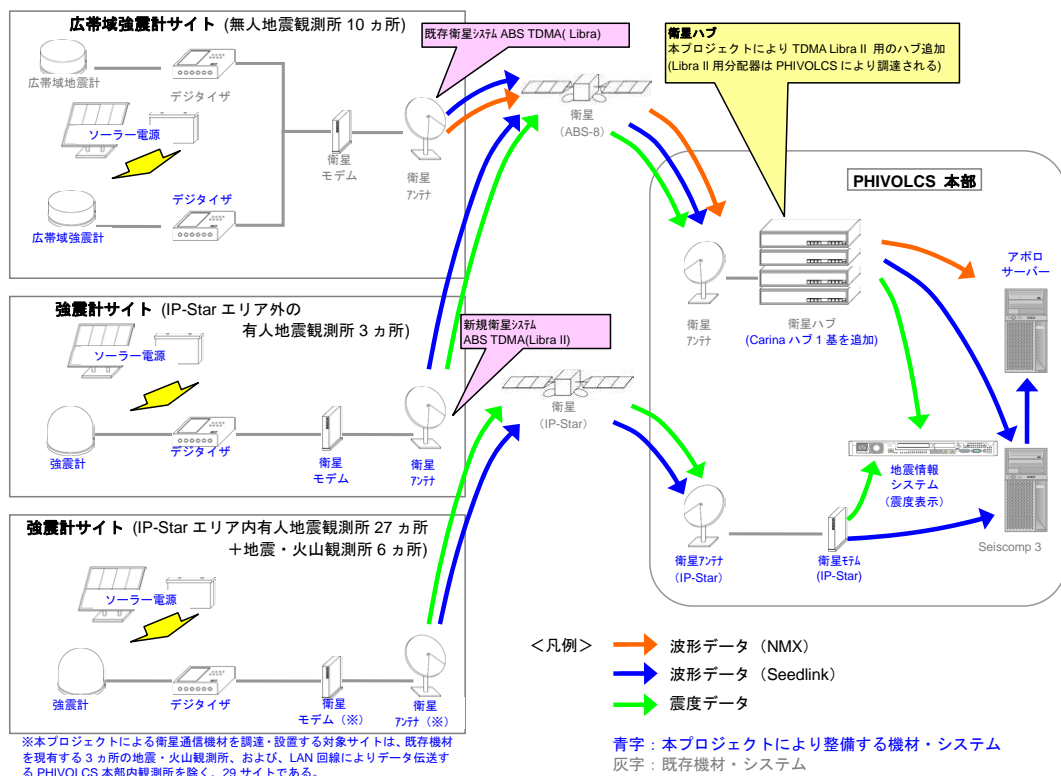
広帯域強震計サイト（無人地震観測所 10 ヵ所）

広帯域地震計

デジタイザ

ソーラー電源

デジタイザ

広帯域強震計

衛星モデム

衛星アンテナ

既存衛星システム ABS TDMA( Libra)

衛星（ABS-8）

衛星ハブ
本プロジェクトにより TDMA Libra II 用のハブ追加
(Libra II 用分配器は PHIVOLCS により調達される)

PHIVOLCS 本部

衛星アンテナ

衛星ハブ
(Carina ハブ 1 基を追加)

アポロサーバー

強震計サイト（IP-Star エリア外の有人地震観測所 3 ヵ所）

ソーラー電源

強震計

デジタイザ

衛星モデム

衛星アンテナ

新規衛星システム
ABS TDMA(Libra II)

衛星（IP-Star）

地震情報システム
（震度表示）

衛星アンテナ
（IP-Star）

衛星モデム
(IP-Star)

Seiscomp 3

強震計サイト（IP-Star エリア内有人地震観測所 27 ヵ所
＋地震・火山観測所 6 ヵ所）

ソーラー電源

強震計

デジタイザ

衛星モデム（※）

衛星アンテナ（※）

＜凡例＞

波形データ（NMX）

波形データ（Seedlink）

震度データ

※本プロジェクトによる衛星通信機材を調達・設置する対象サイトは、既存機材を現有する 3 ヵ所の地震・火山観測所、および、LAN 回線によりデータ伝送する PHIVOLCS 本部内観測所を除く、29 サイトである。

青字：本プロジェクトにより整備する機材・システム
灰字：既存機材・システム